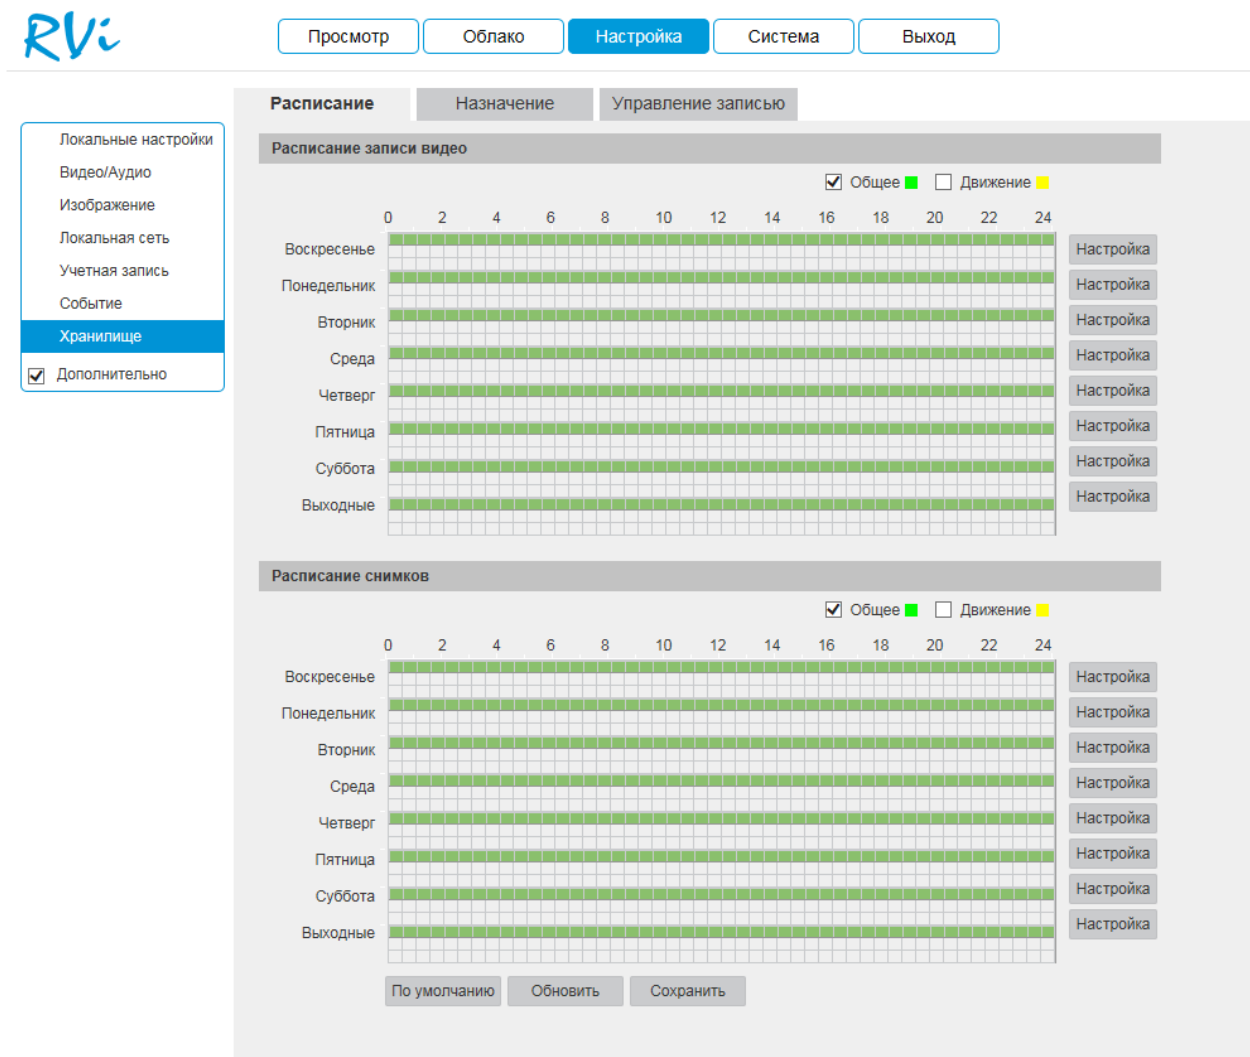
RVi

Просмотр | Облако | Настройка | Система | Выход

Локальные настройки
Видео/Аудио
Изображение
Локальная сеть
Учетная запись
Событие
Хранилище
Дополнительно

Расписание | Назначение | Управление записью

Расписание записи видео

Общее | Движение

| | 0 | 2 | 4 | 6 | 8 | 10 | 12 | 14 | 16 | 18 | 20 | 22 | 24 | |
|---|---|---|---|---|---|---|---|---|---|---|---|---|---|---|
| Воскресенье | | | | | | | | | | | | | | Настройка |
| Понедельник | | | | | | | | | | | | | | Настройка |
| Вторник | | | | | | | | | | | | | | Настройка |
| Среда | | | | | | | | | | | | | | Настройка |
| Четверг | | | | | | | | | | | | | | Настройка |
| Пятница | | | | | | | | | | | | | | Настройка |
| Суббота | | | | | | | | | | | | | | Настройка |
| Выходные | | | | | | | | | | | | | | Настройка |

Расписание снимков

Общее | Движение

| | 0 | 2 | 4 | 6 | 8 | 10 | 12 | 14 | 16 | 18 | 20 | 22 | 24 | |
|---|---|---|---|---|---|---|---|---|---|---|---|---|---|---|
| Воскресенье | | | | | | | | | | | | | | Настройка |
| Понедельник | | | | | | | | | | | | | | Настройка |
| Вторник | | | | | | | | | | | | | | Настройка |
| Среда | | | | | | | | | | | | | | Настройка |
| Четверг | | | | | | | | | | | | | | Настройка |
| Пятница | | | | | | | | | | | | | | Настройка |
| Суббота | | | | | | | | | | | | | | Настройка |
| Выходные | | | | | | | | | | | | | | Настройка |

По умолчанию | Обновить | Сохранить